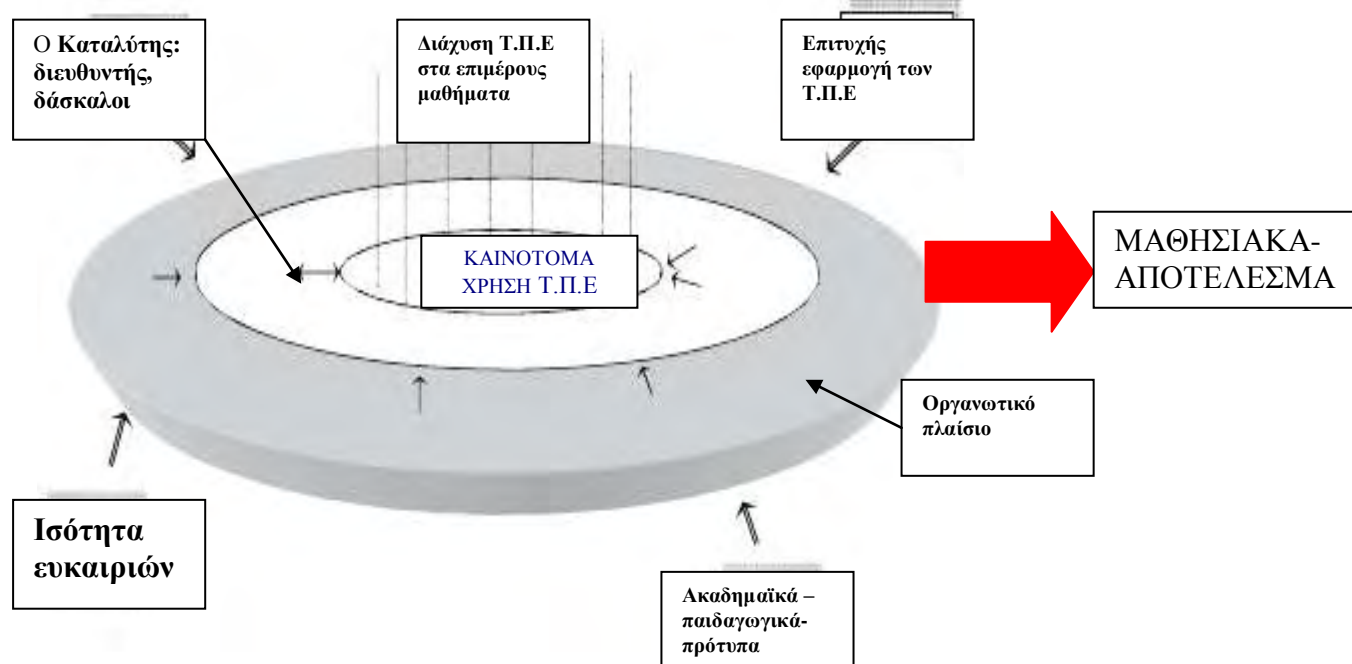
Ο Καταλύτης: διευθυντής, δάσκαλοι

Διάχυση Τ.Π.Ε στα επιμέρους μαθήματα

Επιτυχής εφαρμογή των Τ.Π.Ε

ΚΑΙΝΟΤΟΜΑ ΧΡΗΣΗ Τ.Π.Ε

ΜΑΘΗΣΙΑΚΑ-ΑΠΟΤΕΛΕΣΜΑ

Οργανωτικό πλαίσιο

Ισότητα ευκαιριών

Ακαδημαϊκά – παιδαγωγικά-πρότυπα